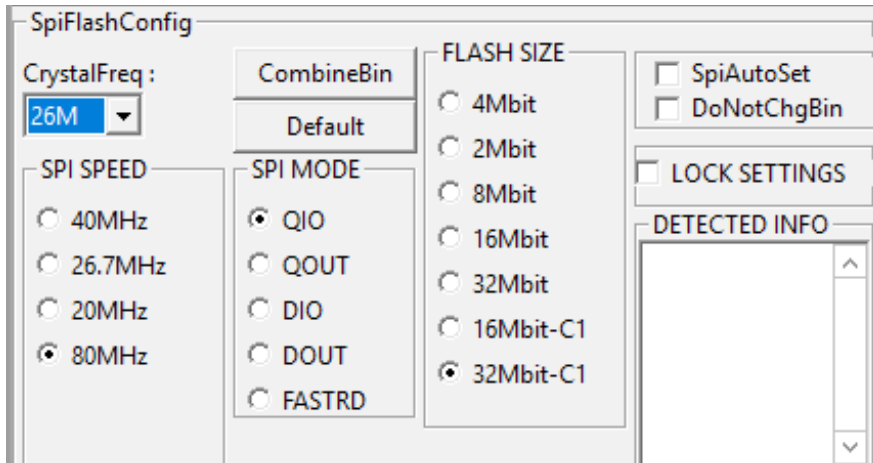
SpiFlashConfig

CrystalFreq :

26M

CombineBin

Default

FLASH SIZE

4Mbit

2Mbit

8Mbit

16Mbit

32Mbit

16Mbit-C1

32Mbit-C1

SpiAutoSet

DoNotChgBin

LOCK SETTINGS

DETECTED INFO

SPI SPEED

40MHz

26.7MHz

20MHz

80MHz

SPI MODE

QIO

QOUT

DIO

DOUT

FASTRD